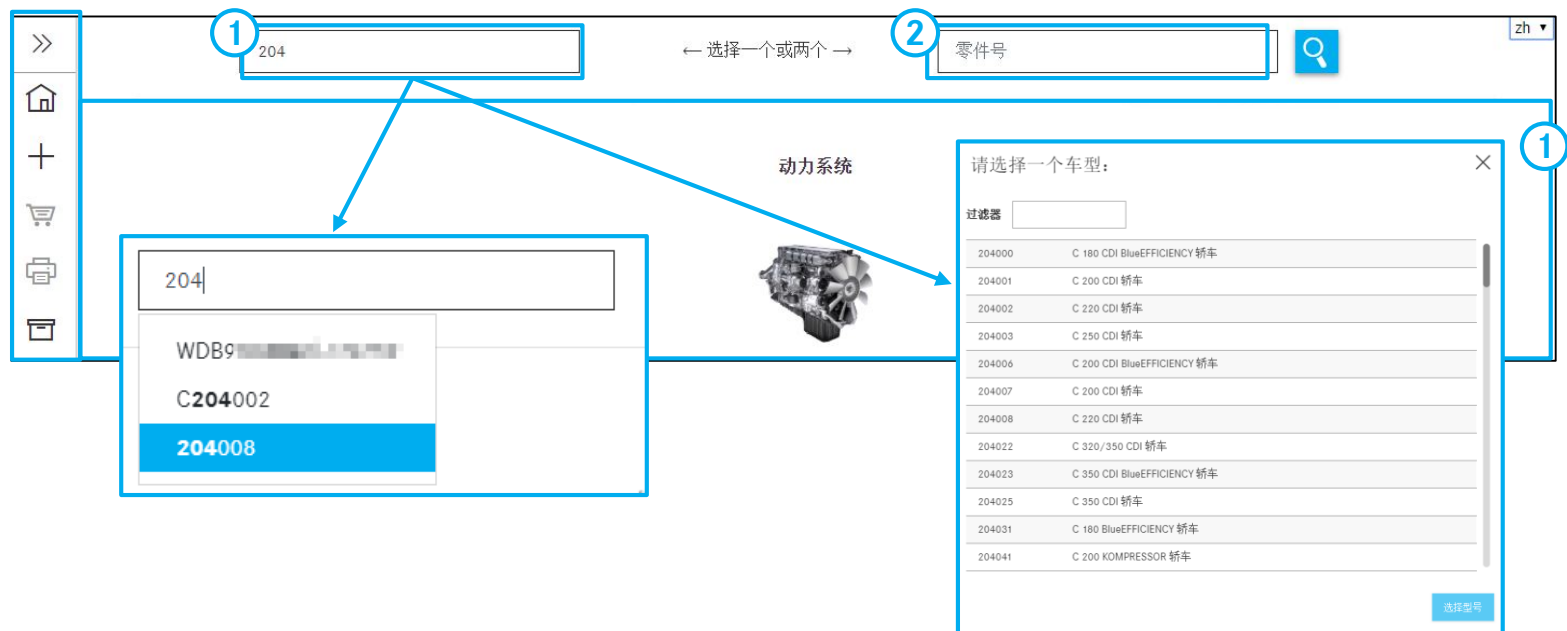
1
204
← 选择一个或两个 →
2
零件号
zh ▾

动力系统

204|
WDB9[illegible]
C204002
204008

1
请选择一个车型：
过滤器

| | |
|---|---|
| 204000 | C 180 CDI BlueEFFICIENCY 轿车 |
| 204001 | C 200 CDI 轿车 |
| 204002 | C 220 CDI 轿车 |
| 204003 | C 250 CDI 轿车 |
| 204006 | C 200 CDI BlueEFFICIENCY 轿车 |
| 204007 | C 200 CDI 轿车 |
| 204008 | C 220 CDI 轿车 |
| 204022 | C 320/350 CDI 轿车 |
| 204023 | C 350 CDI BlueEFFICIENCY 轿车 |
| 204025 | C 350 CDI 轿车 |
| 204031 | C 180 BlueEFFICIENCY 轿车 |
| 204041 | C 200 KOMPRESSOR 轿车 |

选择型号